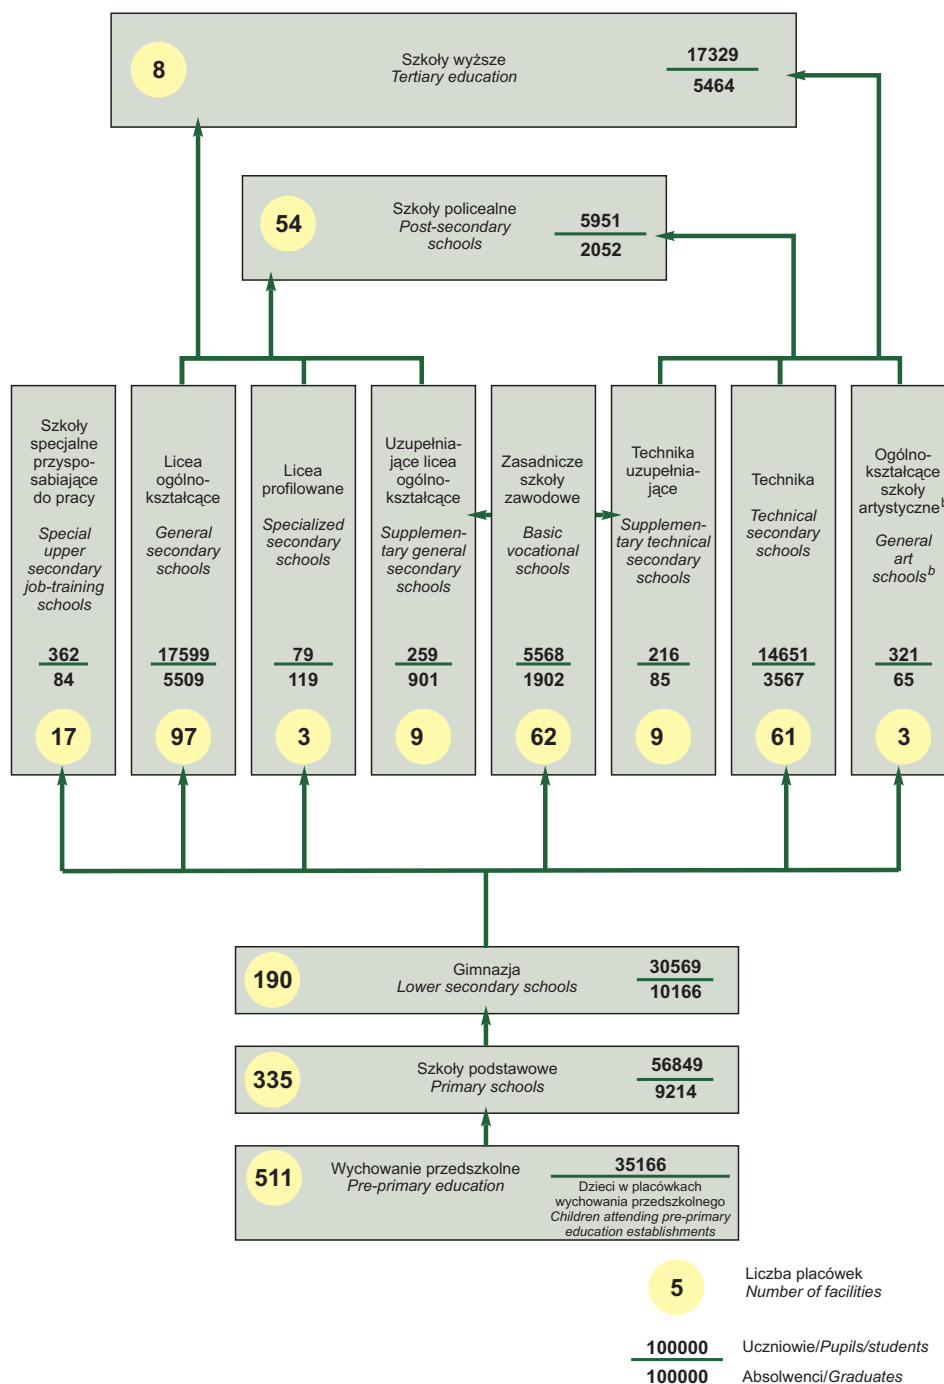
8

Szkoły wyższe
*Tertiary education*

$\frac{17329}{5464}$

54

Szkoły policealne
*Post-secondary schools*

$\frac{5951}{2052}$

Szkoły specjalne przysposabiające do pracy
*Special upper secondary job-training schools*

$\frac{362}{84}$

17

Licea ogólnokształcące
*General secondary schools*

$\frac{17599}{5509}$

97

Licea profilowane
*Specialized secondary schools*

$\frac{79}{119}$

3

Uzupełniające licea ogólnokształcące
*Supplementary general secondary schools*

$\frac{259}{901}$

9

Zasadnicze szkoły zawodowe
*Basic vocational schools*

$\frac{5568}{1902}$

62

Technika uzupełniające
*Supplementary technical secondary schools*

$\frac{216}{85}$

9

Technika
*Technical secondary schools*

$\frac{14651}{3567}$

61

Ogólnokształcące szkoły artystyczne$^b$
*General art schools$^b$*

$\frac{321}{65}$

3

190

Gimnazja
*Lower secondary schools*

$\frac{30569}{10166}$

335

Szkoły podstawowe
*Primary schools*

$\frac{56849}{9214}$

511

Wychowanie przedszkolne
*Pre-primary education*

35166
Dzieci w placówkach wychowania przedszkolnego
*Children attending pre-primary education establishments*

5

Liczba placówek
*Number of facilities*

100000 Uczniowie/*Pupils/students*
100000 Absolwenci/*Graduates*